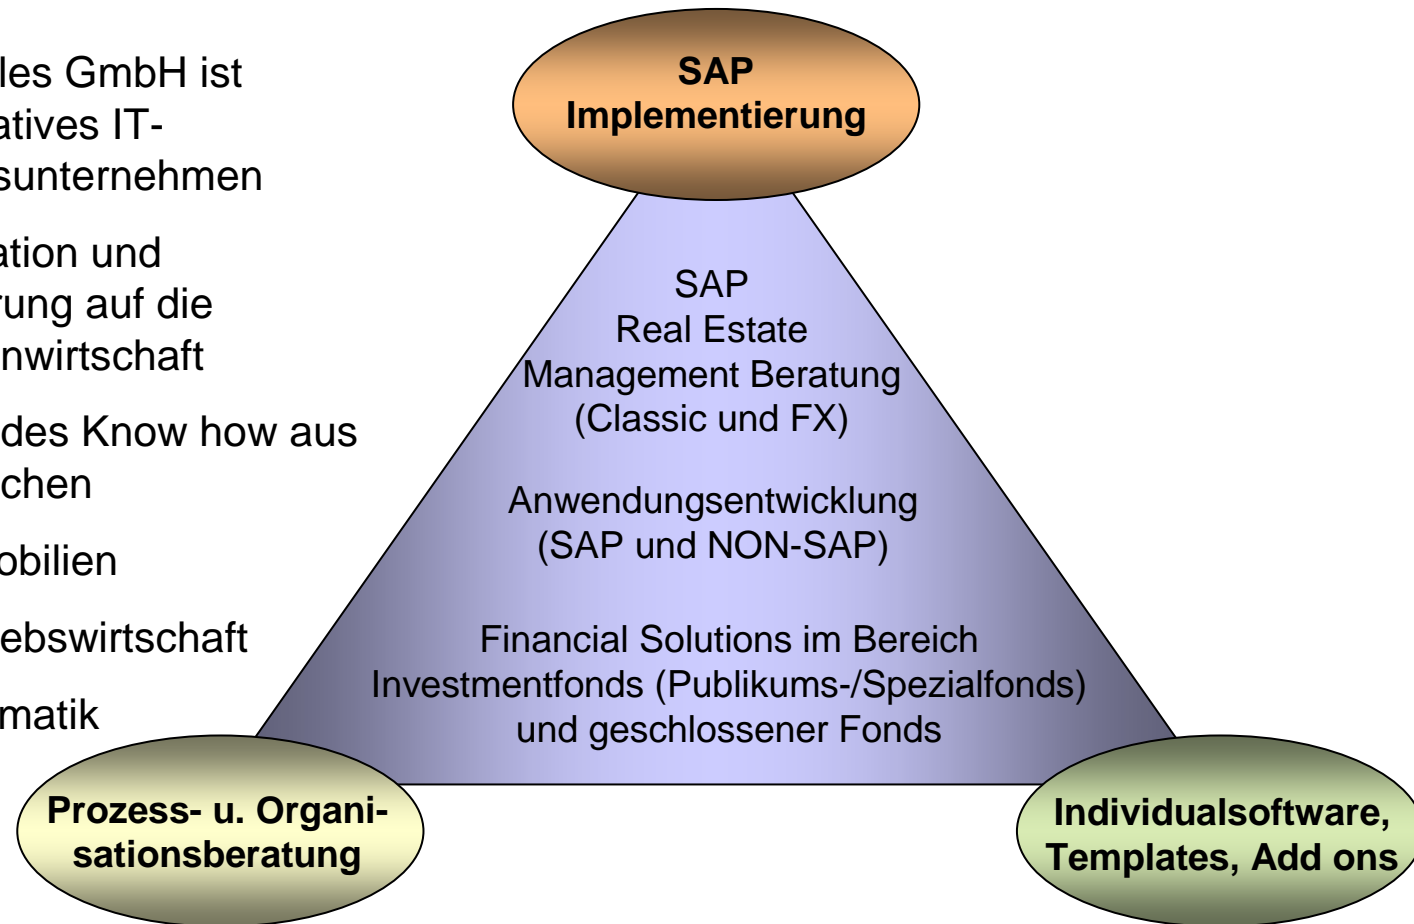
les GmbH ist atives IT-sunternehmen

ation und rung auf die nwirtschaft

des Know how aus chen

obilien

ebswirtschaft

matik

SAP Implementierung

SAP
Real Estate
Management Beratung
(Classic und FX)

Anwendungsentwicklung
(SAP und NON-SAP)

Financial Solutions im Bereich
Investmentfonds (Publikums-/Spezialfonds)
und geschlossener Fonds

Prozess- u. Organisationsberatung

Individualsoftware, Templates, Add ons